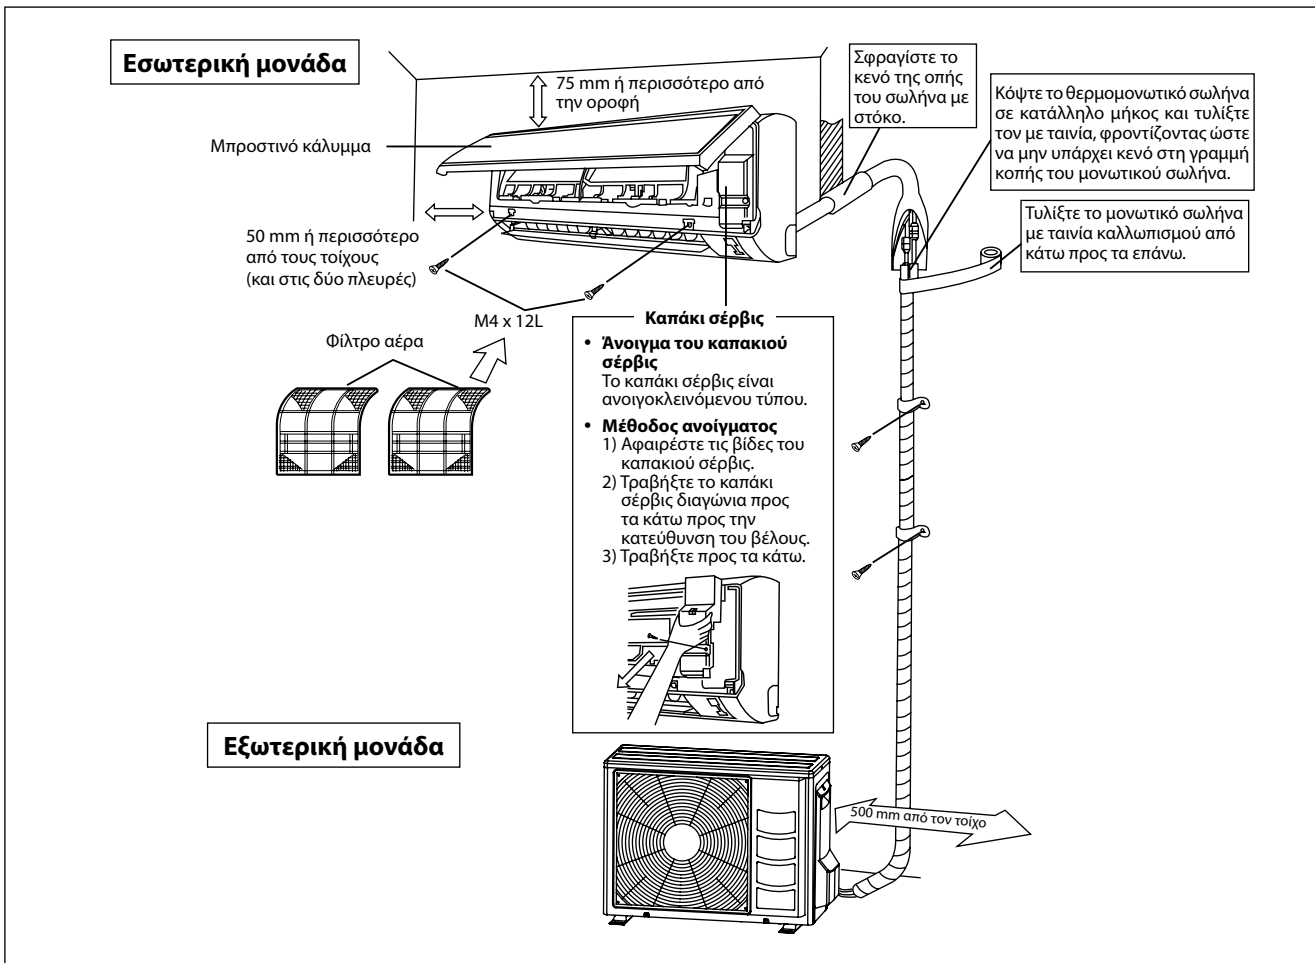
Εσωτερική μονάδα

75 mm ή περισσότερο από την οροφή

Σφραγίστε το κενό της οπής του σωλήνα με στόκο.

Κόψτε το θερμομονωτικό σωλήνα σε κατάλληλο μήκος και τυλίξτε τον με ταινία, φροντίζοντας ώστε να μην υπάρχει κενό στη γραμμή κοπής του μονωτικού σωλήνα.

Μπροστινό κάλυμμα

Τυλίξτε το μονωτικό σωλήνα με ταινία καλλωπισμού από κάτω προς τα επάνω.

50 mm ή περισσότερο από τους τοίχους (και στις δύο πλευρές)

M4 x 12L

Φίλτρο αέρα

Καπάκι σέρβις

• Άνοιγμα του καπακιού σέρβις
Το καπάκι σέρβις είναι ανοιγοκλεινόμενου τύπου.

• Μέθοδος ανοίγματος
1) Αφαιρέστε τις βίδες του καπακιού σέρβις.
2) Τραβήξτε το καπάκι σέρβις διαγώνια προς τα κάτω προς την κατεύθυνση του βέλους.
3) Τραβήξτε προς τα κάτω.

Εξωτερική μονάδα

500 mm από τον τοίχο